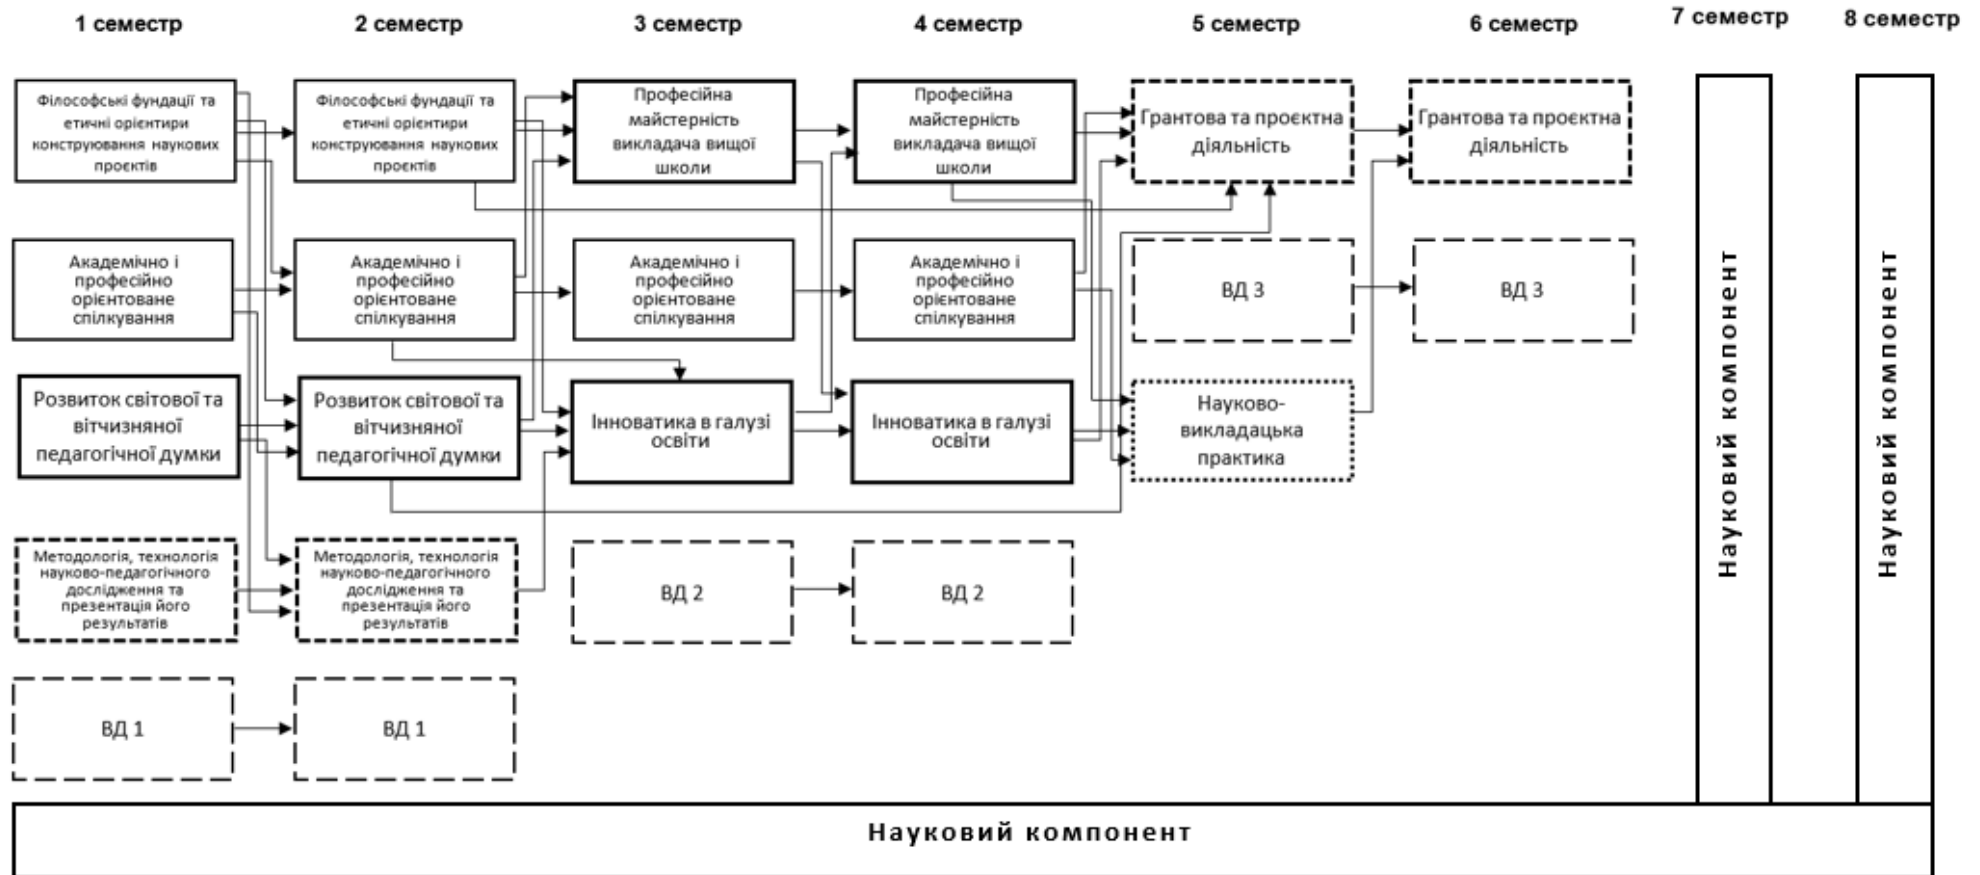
1 семестр

Філософські фундації та етичні орієнтири конструювання наукових проєктів

Академічно і професійно орієнтоване спілкування

Розвиток світової та вітчизняної педагогічної думки

Методологія, технологія науково-педагогічного дослідження та презентація його результатів

ВД 1

2 семестр

Філософські фундації та етичні орієнтири конструювання наукових проєктів

Академічно і професійно орієнтоване спілкування

Розвиток світової та вітчизняної педагогічної думки

Методологія, технологія науково-педагогічного дослідження та презентація його результатів

ВД 1

3 семестр

Професійна майстерність викладача вищої школи

Академічно і професійно орієнтоване спілкування

Інноватика в галузі освіти

ВД 2

4 семестр

Професійна майстерність викладача вищої школи

Академічно і професійно орієнтоване спілкування

Інноватика в галузі освіти

ВД 2

5 семестр

Грантова та проєктна діяльність

ВД 3

Науково-викладацька практика

6 семестр

Грантова та проєктна діяльність

ВД 3

7 семестр

Науковий компонент

8 семестр

Науковий компонент

Науковий компонент